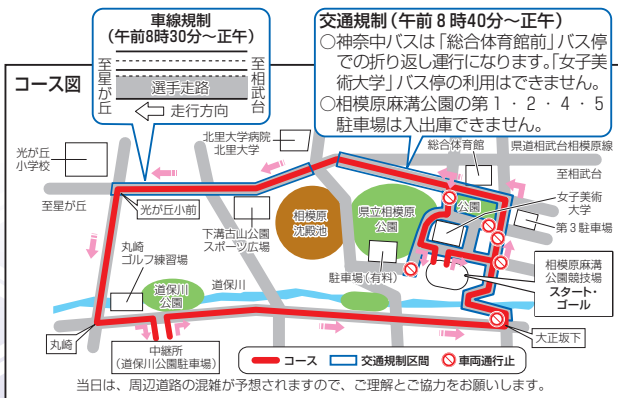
車線規制
（午前8時30分～正午）

至星が丘

選手走路

至相武台

走行方向

交通規制（午前８時40分～正午）
○神奈中バスは「総合体育館前」バス停での折り返し運行になります。「女子美術大学」バス停の利用はできません。
○相模原麻溝公園の第１・２・４・５駐車場は入出庫できません。

コース図

光が丘小学校

至星が丘

光が丘小前

北里大学病院
北里大学

下溝古山公園
スポーツ広場

相模原沈殿池

県立相模原公園

総合体育館

県道相武台相模原線

至相武台

女子美術大学

公園

第３駐車場

駐車場（有料）

相模原麻溝公園競技場

スタート・ゴール

丸崎ゴルフ練習場

道保川公園

道保川

丸崎

中継所
（道保川公園駐車場）

大正坂下

コース

交通規制区間

車両通行止

当日は、周辺道路の混雑が予想されますので、ご理解とご協力をお願いします。